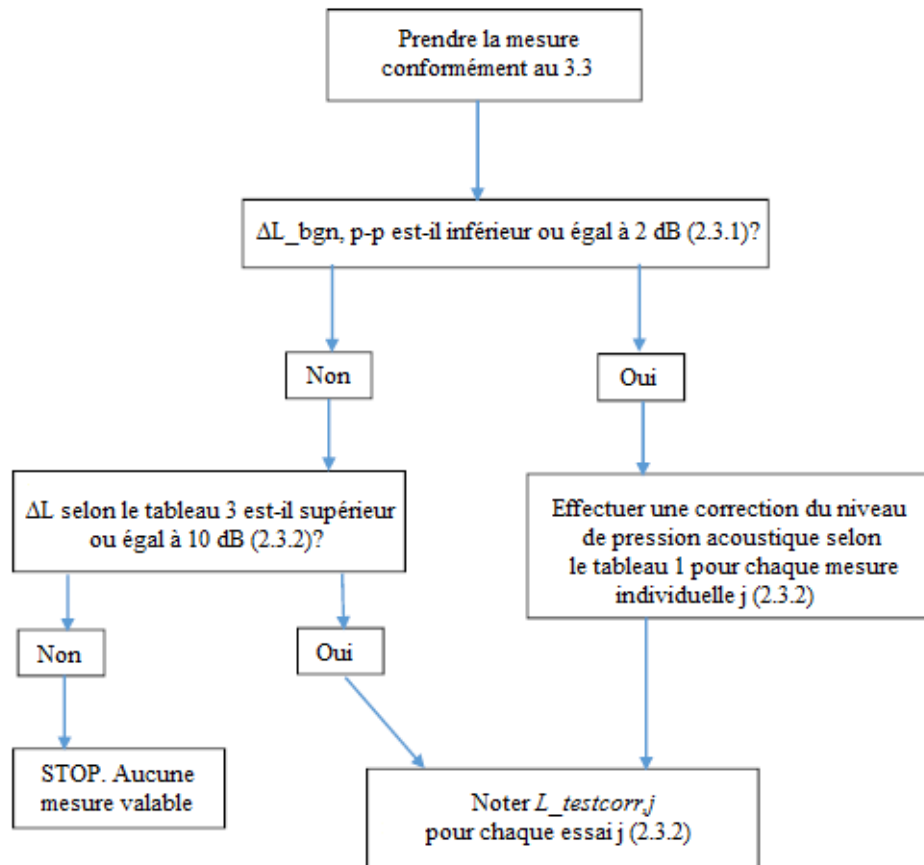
Prendre la mesure conformément au 3.3

ΔL_bgn, p-p est-il inférieur ou égal à 2 dB (2.3.1)?

Non

Oui

ΔL selon le tableau 3 est-il supérieur ou égal à 10 dB (2.3.2)?

Effectuer une correction du niveau de pression acoustique selon le tableau 1 pour chaque mesure individuelle j (2.3.2)

Non

Oui

STOP. Aucune mesure valable

Noter *L_testcorr,j* pour chaque essai j (2.3.2)